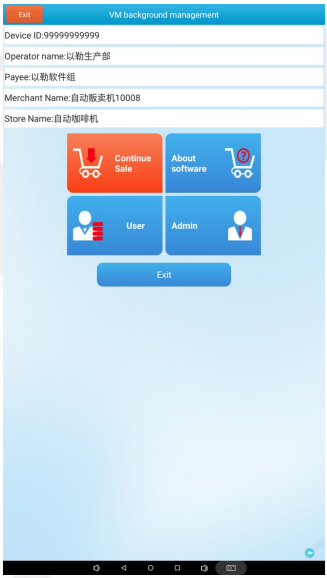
Exit

VM background management

Device ID:99999999999

Operator name:以勒生产部

Payee:以勒软件组

Merchant Name:自动贩卖机10008

Store Name:自动咖啡机

Continue Sale

About software

User

Admin

Exit